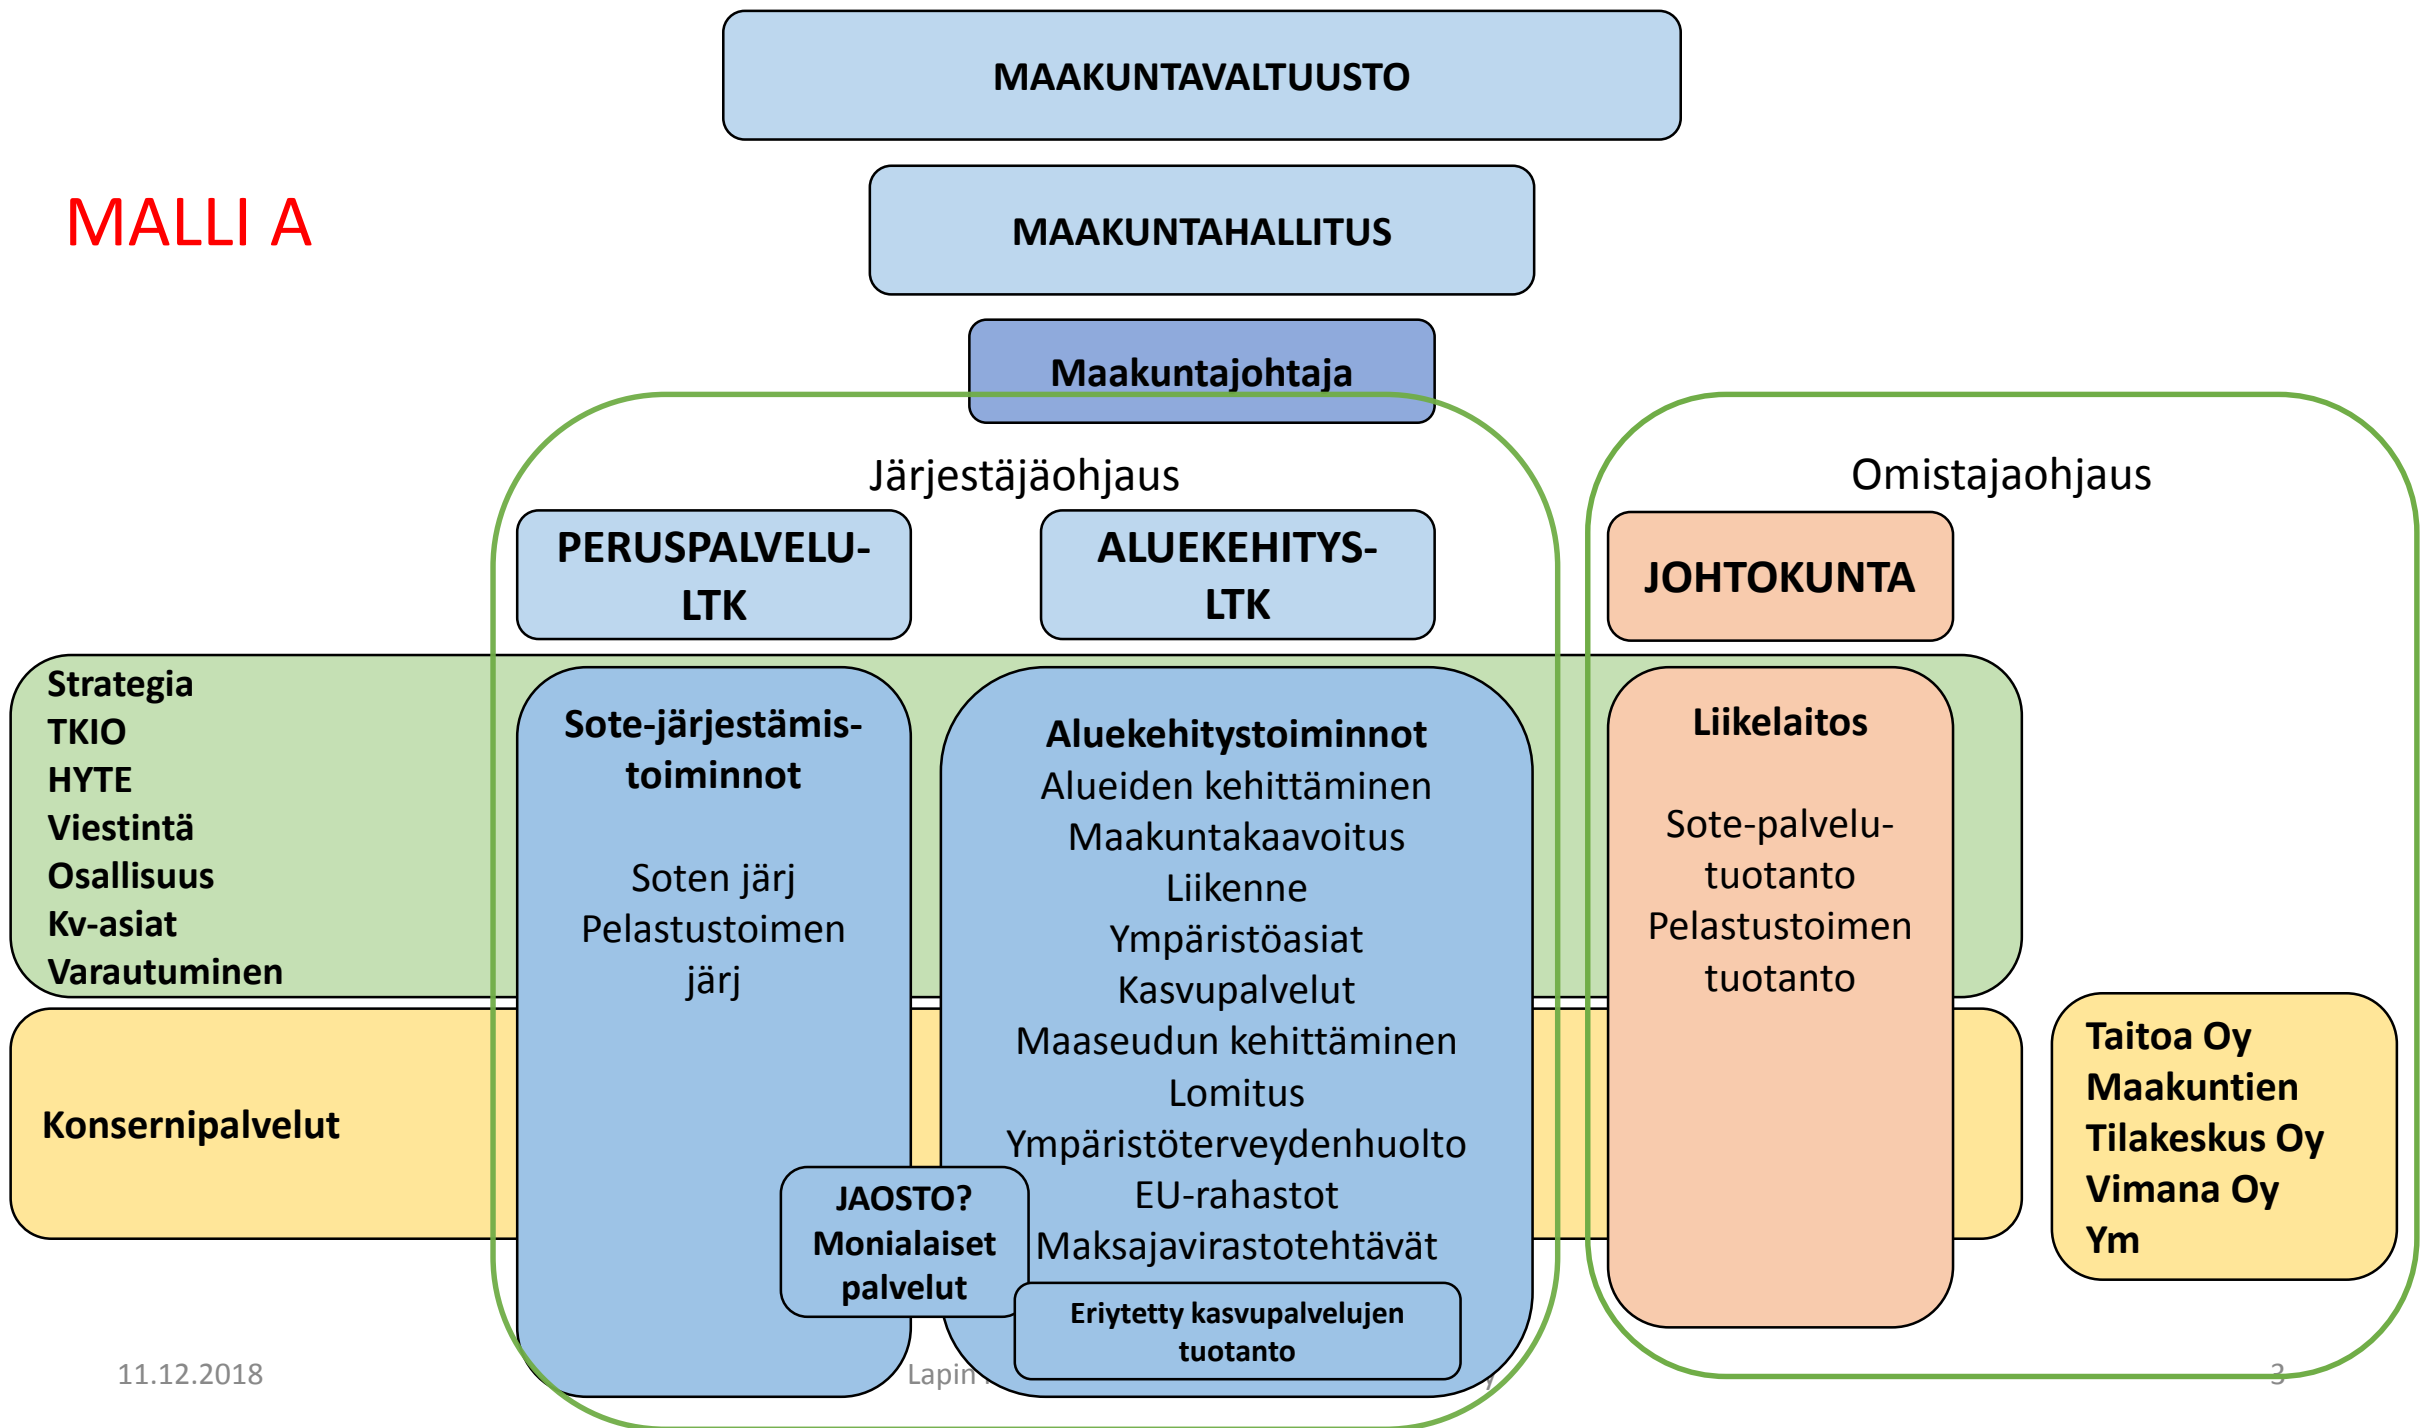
MAAKUNTAVALTUUSTO

MALLI A

MAAKUNTAHALLITUS

Maakuntajohtaja

Järjestäjäohjaus

Omistajaohjaus

PERUSPALVELU-LTK

ALUEKEHITYS-LTK

JOHTOKUNTA

Strategia
TKIO
HYTE
Viestintä
Osallisuus
Kv-asiat
Varautuminen

Sote-järjestämis-toiminnot

Soten järj
Pelastustoimen järj

Aluekehitystoiminnot
Alueiden kehittäminen
Maakuntakaavoitus
Liikenne
Ympäristöasiat
Kasvupalvelut
Maaseudun kehittäminen
Lomitus
Ympäristöterveydenhuolto
EU-rahastot
Maksajavirastotehtävät

Liikelaitos

Sote-palvelu-tuotanto
Pelastustoimen tuotanto

Konsernipalvelut

Taitoa Oy
Maakuntien Tilakeskus Oy
Vimana Oy
Ym

JAOSTO?
Monialaiset palvelut

Eriytetty kasvupalvelujen tuotanto

11.12.2018

Lapin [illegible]

3